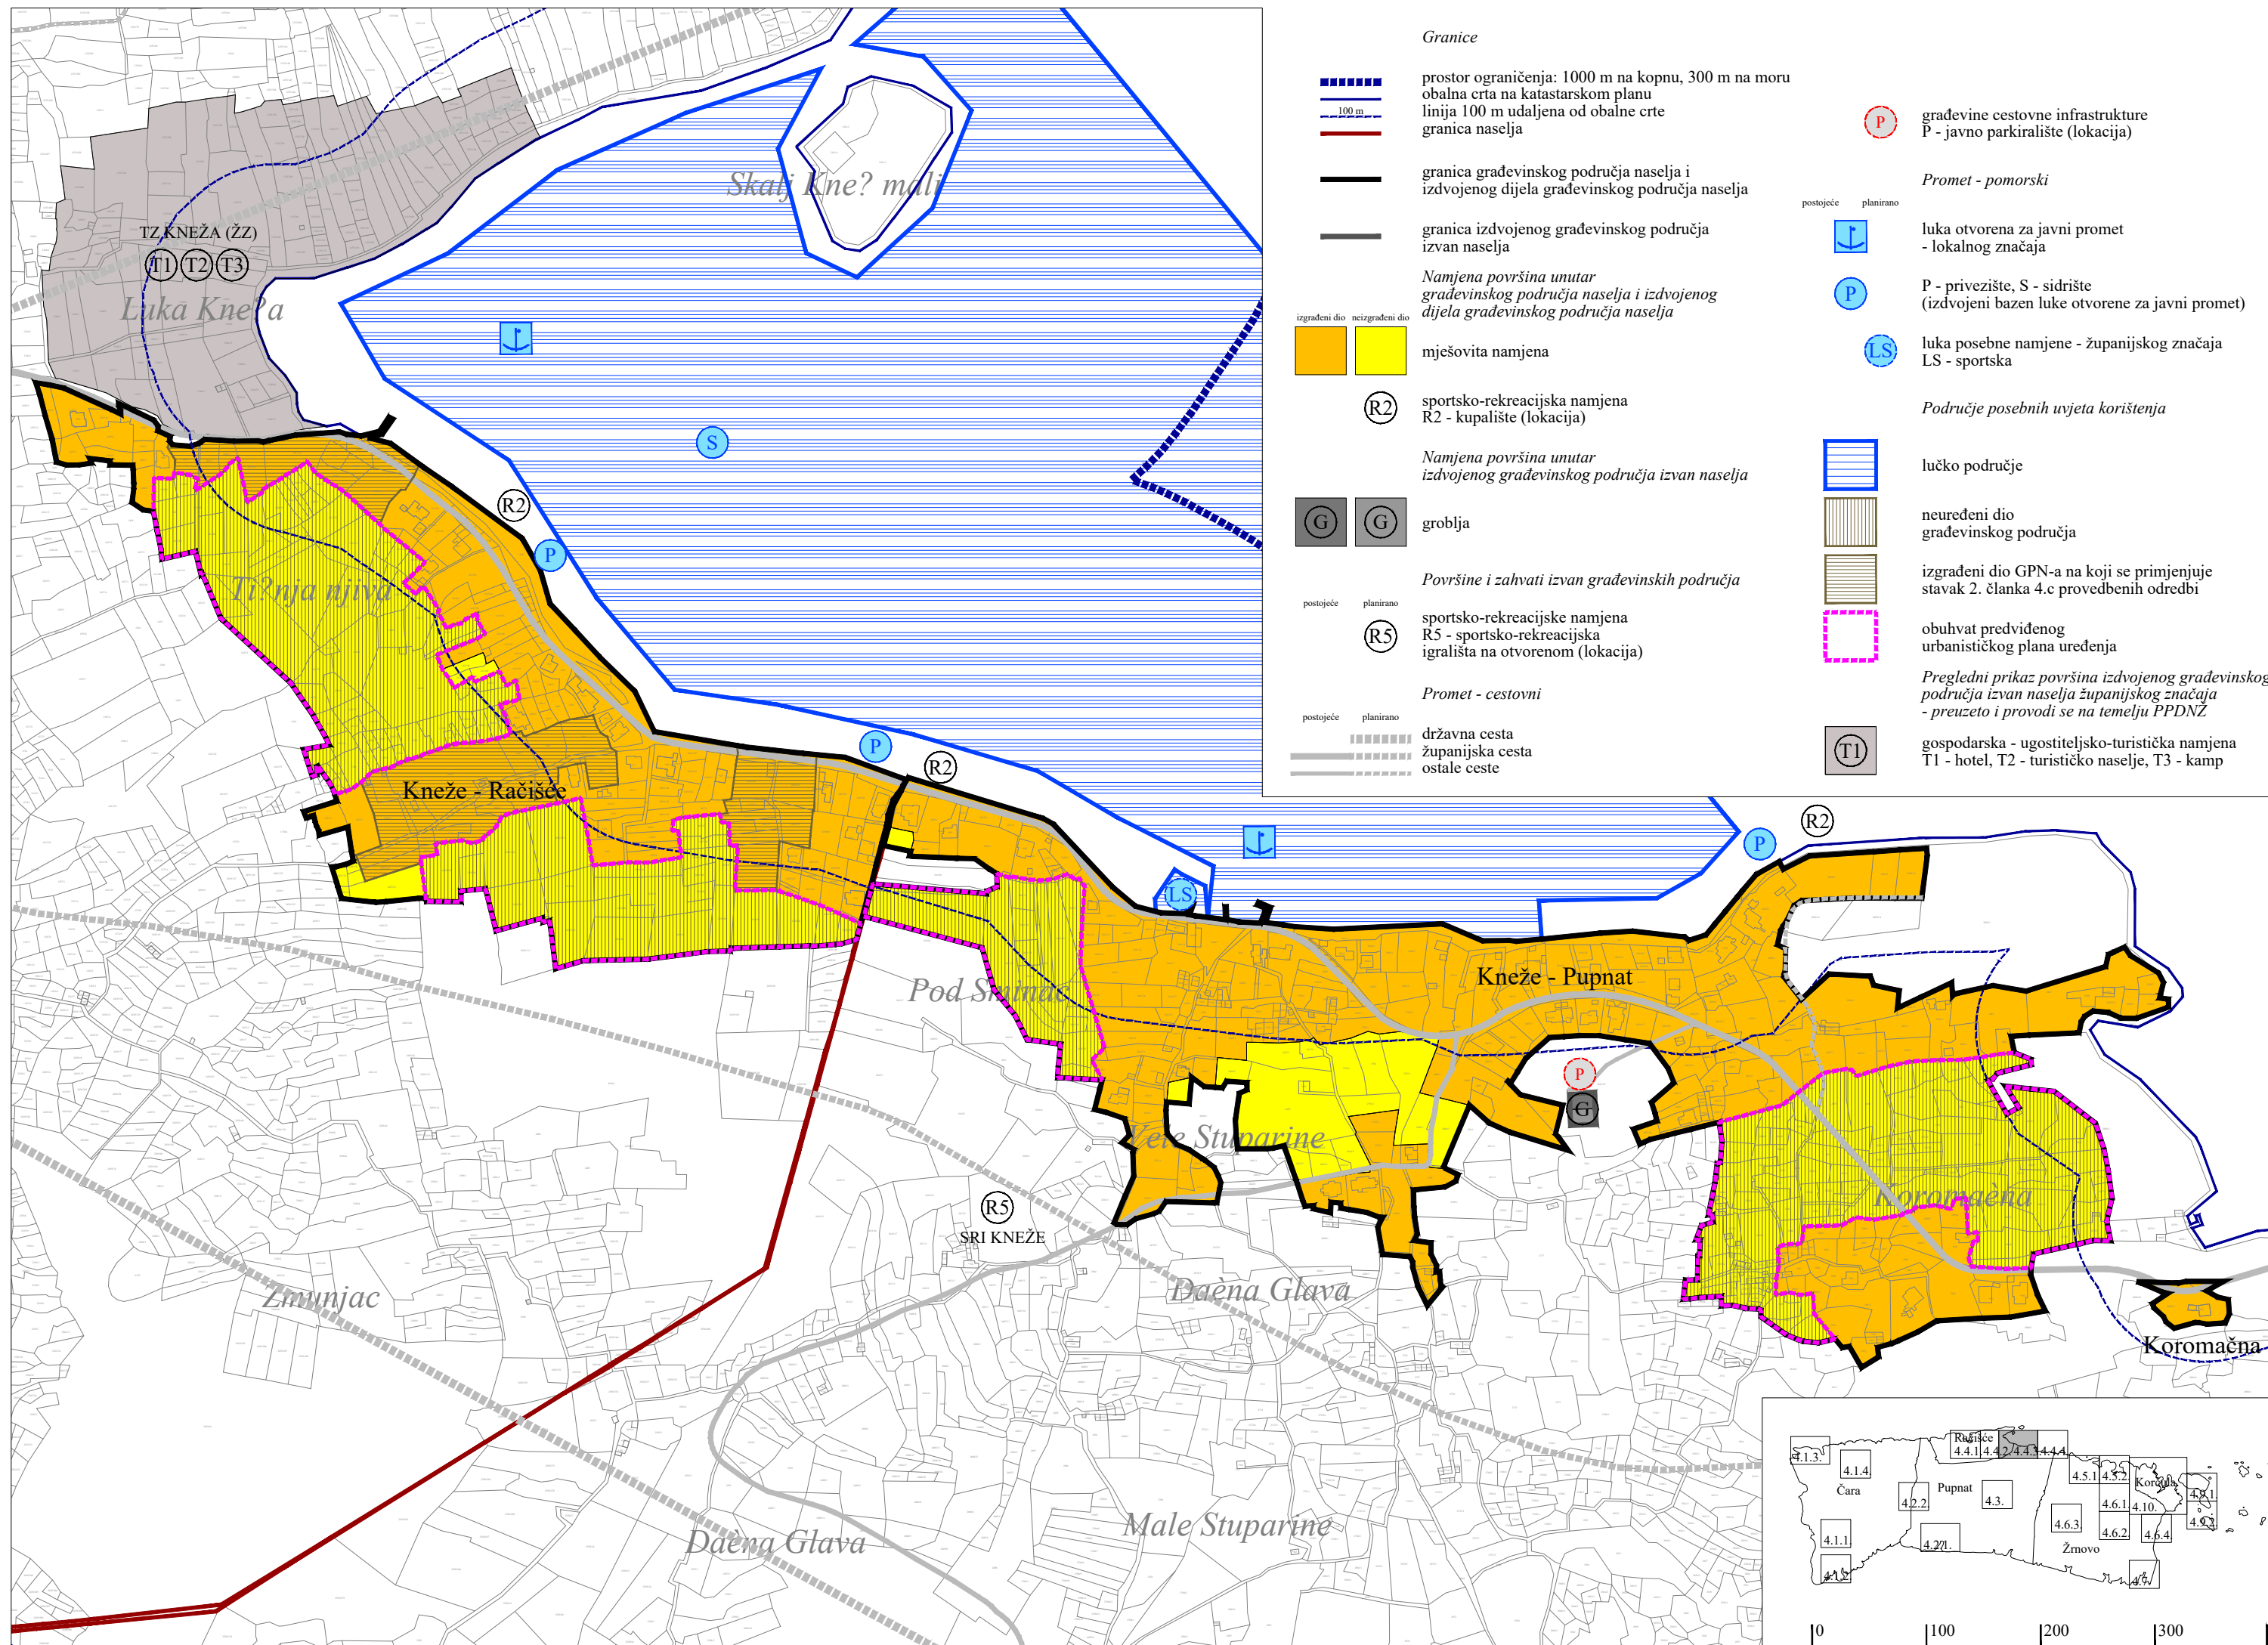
Skalj Kne? mali

TZ KNEŽA (ŽZ)
T1 T2 T3
Luka Kne?a

S
P
R2
Ti?nja njiva
P
R2
Kneže - Račišće
LS
P
R2
Kneže - Pupnat
Pod Smrdeč
P
G
Vele Stuparine
R5
SRI KNEŽE
Koromačna
Zmunjac
Daèna Glava
Daèna Glava
Male Stuparine
Koromačna

Granice

prostor ograničenja: 1000 m na kopnu, 300 m na moru
100 m
obalna crta na katastarskom planu
linija 100 m udaljena od obalne crte
granica naselja

granica građevinskog područja naselja i izdvojenog dijela građevinskog područja naselja

granica izdvojenog građevinskog područja izvan naselja

Namjena površina unutar građevinskog područja naselja i izdvojenog dijela građevinskog područja naselja

izgrađeni dio neizgrađeni dio
mješovita namjena

R2
sportsko-rekreacijska namjena
R2 - kupalište (lokacija)

Namjena površina unutar izdvojenog građevinskog područja izvan naselja

G G groblja

Površine i zahvati izvan građevinskih područja

postojeće planirano
R5
sportsko-rekreacijske namjena
R5 - sportsko-rekreacijska igrališta na otvorenom (lokacija)

Promet - cestovni

postojeće planirano
državna cesta
županijska cesta
ostale ceste

P
građevine cestovne infrastrukture
P - javno parkiralište (lokacija)

Promet - pomorski

postojeće planirano
luka otvorena za javni promet - lokalnog značaja

P
P - privezište, S - sidrište
(izdvojeni bazen luke otvorene za javni promet)

LS
luka posebne namjene - županijskog značaja
LS - sportska

Područje posebnih uvjeta korištenja

lučko područje

neuređeni dio građevinskog područja

izgrađeni dio GPN-a na koji se primjenjuje stavak 2. članka 4.c provedbenih odredbi

obuhvat predviđenog urbanističkog plana uređenja

Pregledni prikaz površina izdvojenog građevinskog područja izvan naselja županijskog značaja
- preuzeto i provodi se na temelju PPDNŽ

T1
gospodarska - ugostiteljsko-turistička namjena
T1 - hotel, T2 - turističko naselje, T3 - kamp

Račišće
4.1.3. 4.1.4 4.4.1 4.4.2 4.4.3 4.4.4 4.5.1 4.5.2 Korčula
Čara Pupnat 4.2.2 4.3. 4.6.1 4.10. 4.9.1
4.1.1 4.6.3 4.6.2 4.6.4 4.9.2
4.1.2 4.2.1. Žrnovo 4.7.

0 100 200 300